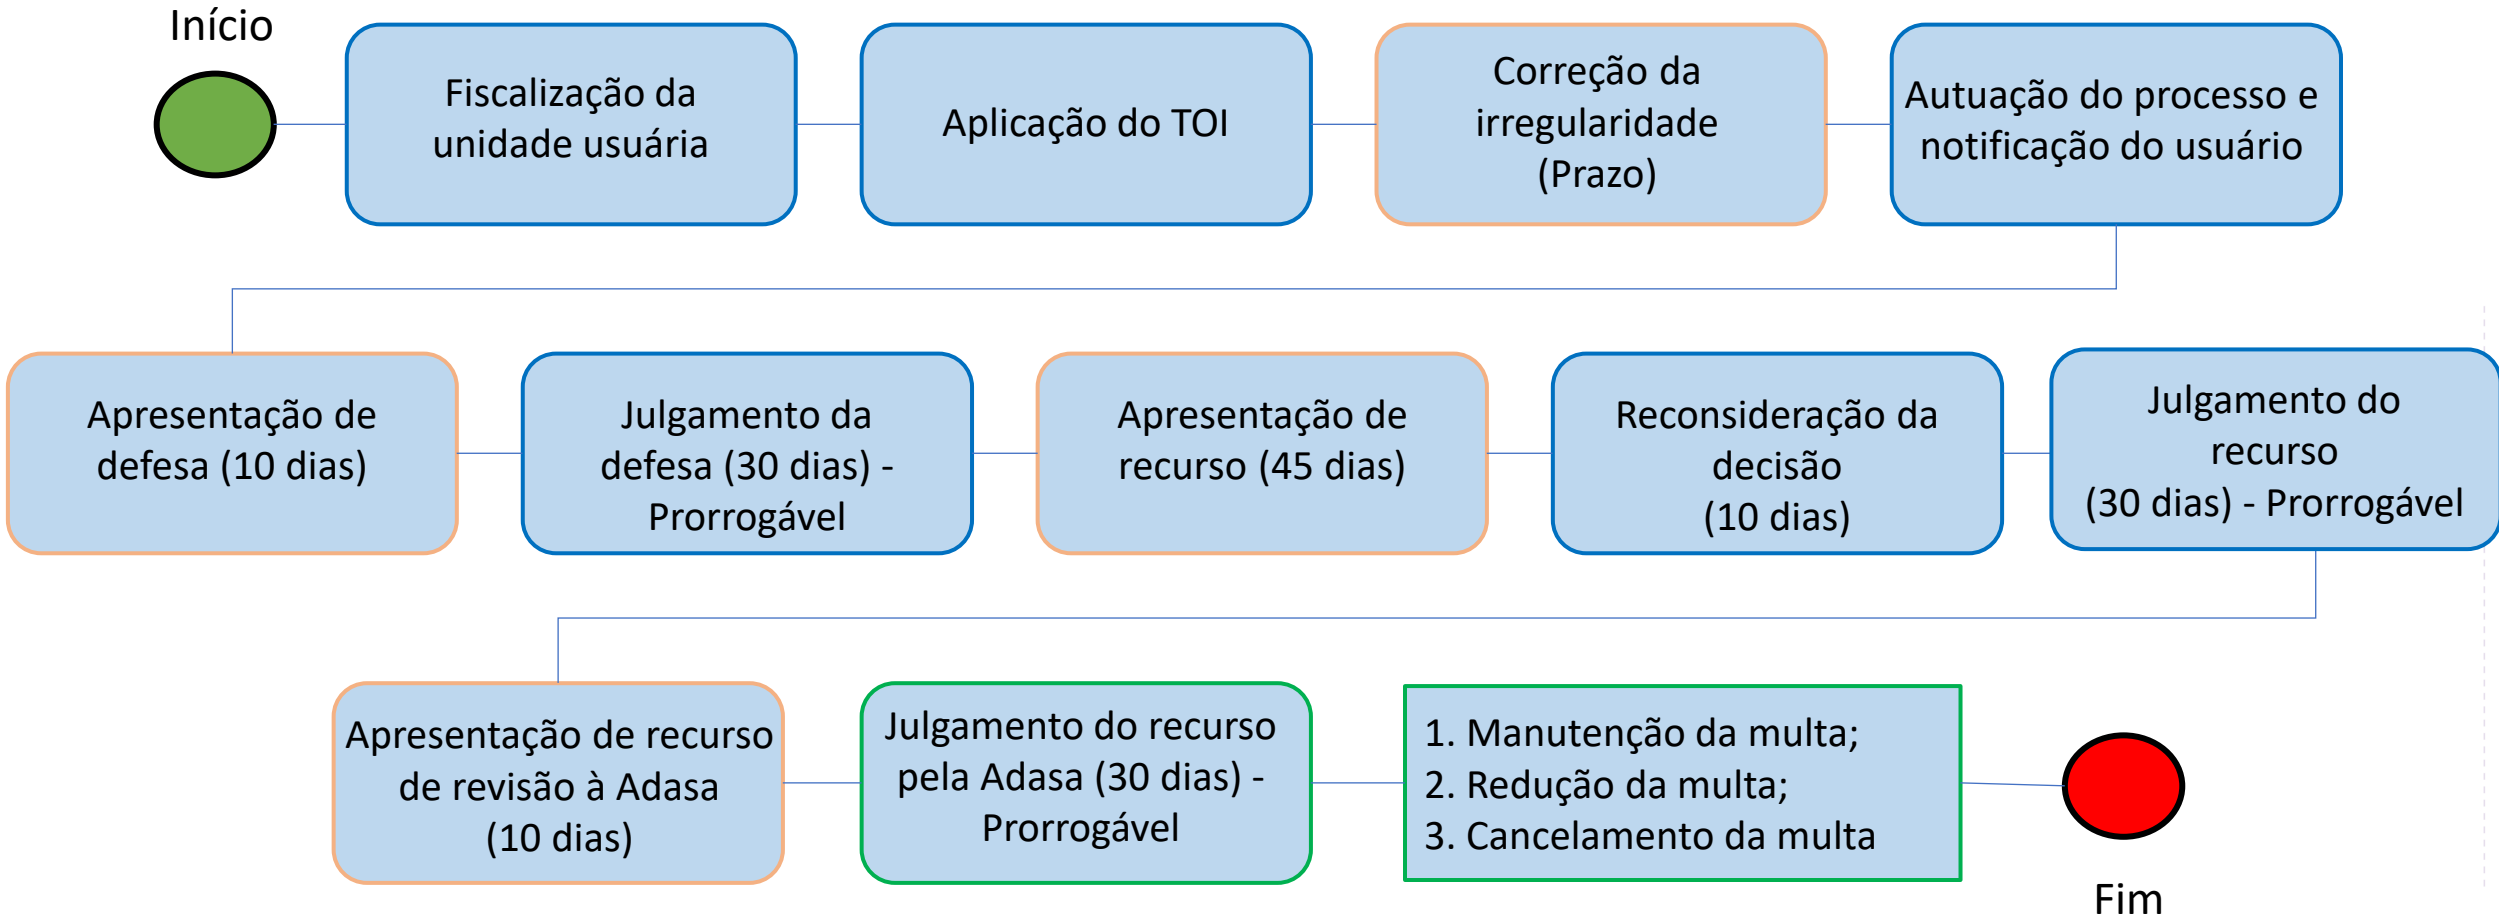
Início

Fiscalização da unidade usuária

Aplicação do TOI

Correção da irregularidade (Prazo)

Autuação do processo e notificação do usuário

Apresentação de defesa (10 dias)

Julgamento da defesa (30 dias) - Prorrogável

Apresentação de recurso (45 dias)

Reconsideração da decisão (10 dias)

Julgamento do recurso (30 dias) - Prorrogável

Apresentação de recurso de revisão à Adasa (10 dias)

Julgamento do recurso pela Adasa (30 dias) - Prorrogável

1. Manutenção da multa;
2. Redução da multa;
3. Cancelamento da multa

Fim